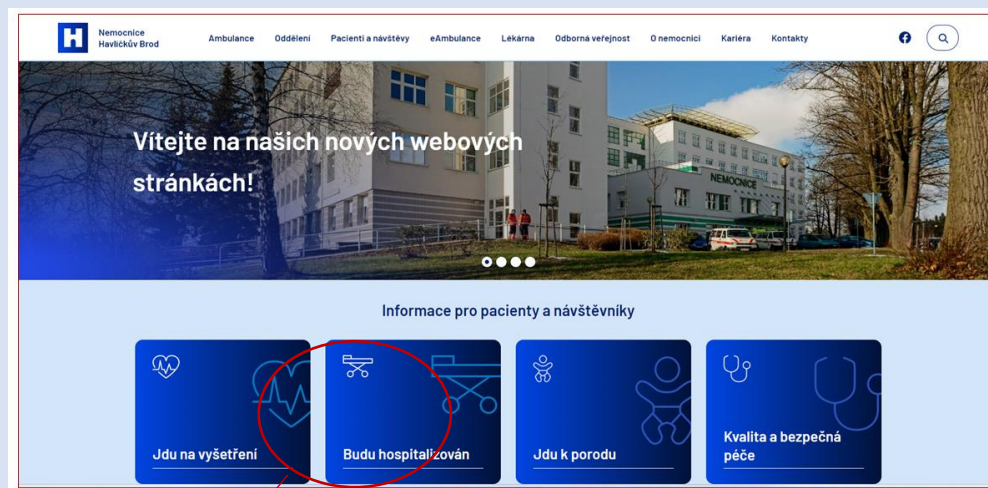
Nemocnice Havlíčkův Brod

Ambulance Oddělení Pacienti a návštěvy eAmbulance Lékárna Odborná veřejnost O nemocnici Kariéra Kontakty

Vítejte na našich nových webových stránkách!

NEMOCNICE

Informace pro pacienty a návštěvníky

Jdu na vyšetření

Budu hospitalizován

Jdu k porodu

Kvalita a bezpečná péče